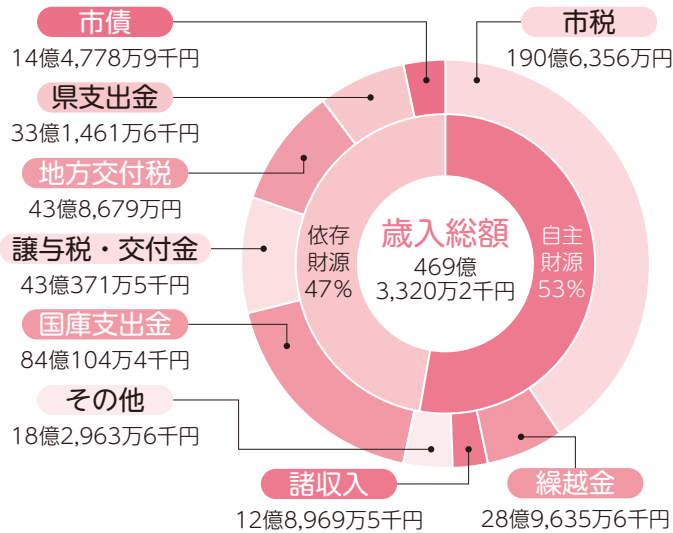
市債
14億4,778万9千円

県支出金
33億1,461万6千円

地方交付税
43億8,679万円

譲与税・交付金
43億371万5千円

国庫支出金
84億104万4千円

その他
18億2,963万6千円

諸収入
12億8,969万5千円

市税
190億6,356万円

繰越金
28億9,635万6千円

歳入総額
469億
3,320万2千円

依存財源
47%

自主財源
53%